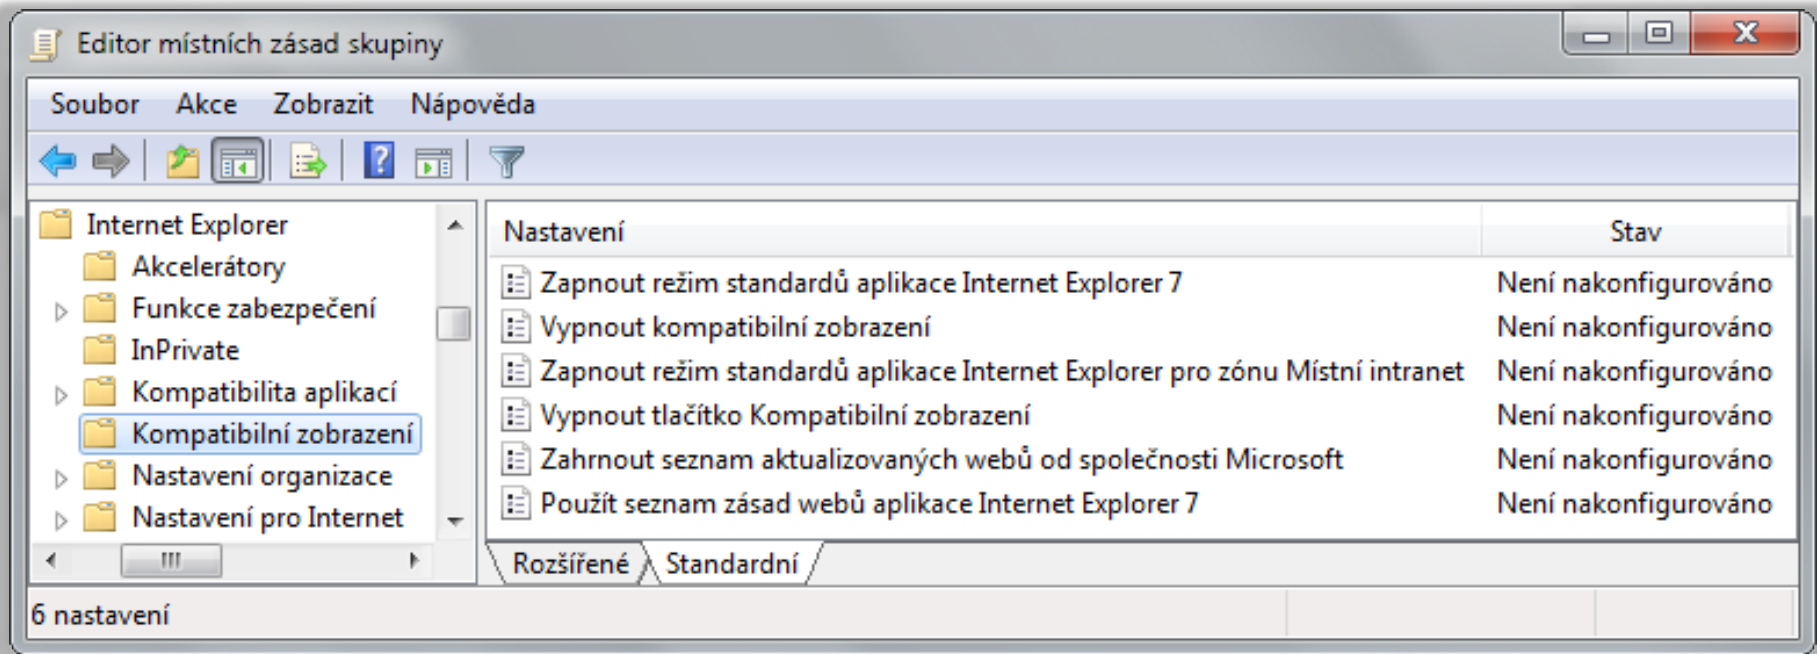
Editor místních zásad skupiny

Soubor Akce Zobrazit Nápověda

Internet Explorer
Akcelerátory
Funkce zabezpečení
InPrivate
Kompatibilita aplikací
Kompatibilní zobrazení
Nastavení organizace
Nastavení pro Internet

| Nastavení | Stav |
|---|---|
| Zapnout režim standardů aplikace Internet Explorer 7 | Není nakonfigurováno |
| Vypnout kompatibilní zobrazení | Není nakonfigurováno |
| Zapnout režim standardů aplikace Internet Explorer pro zónu Místní intranet | Není nakonfigurováno |
| Vypnout tlačítko Kompatibilní zobrazení | Není nakonfigurováno |
| Zahrnout seznam aktualizovaných webů od společnosti Microsoft | Není nakonfigurováno |
| Použít seznam zásad webů aplikace Internet Explorer 7 | Není nakonfigurováno |

Rozšířené Standardní

6 nastavení